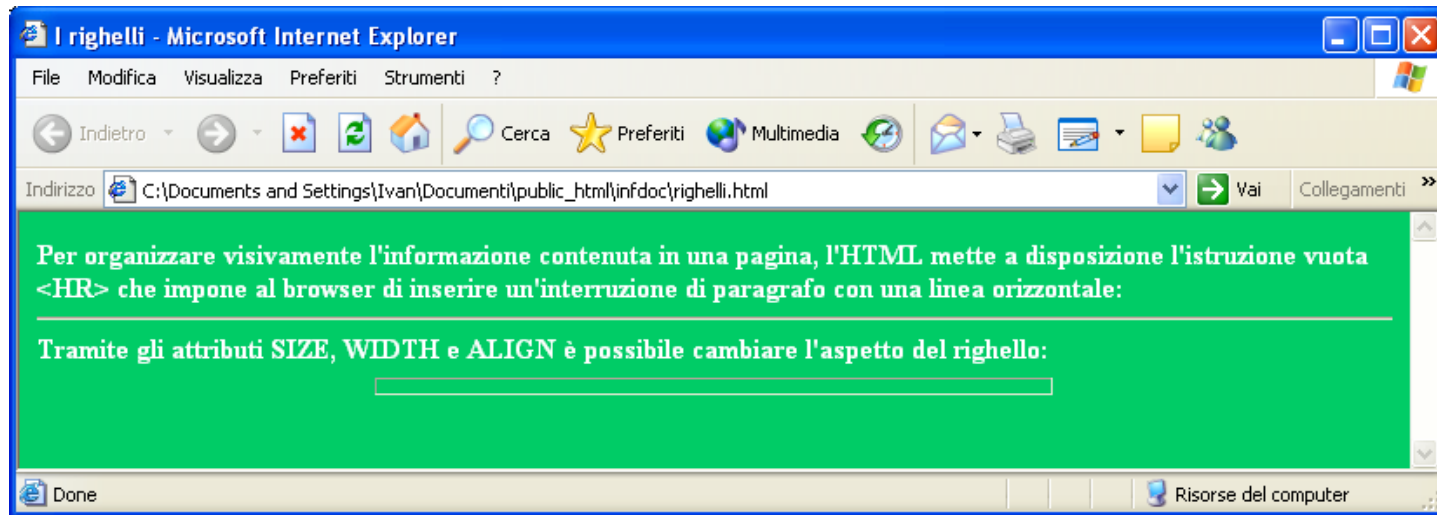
I righelli - Microsoft Internet Explorer

File Modifica Visualizza Preferiti Strumenti ?

Indietro Cerca Preferiti Multimedia

Indirizzo C:\Documents and Settings\Ivan\Documenti\public_html\infdoc\righelli.html Vai Collegamenti »

Per organizzare visivamente l'informazione contenuta in una pagina, l'HTML mette a disposizione l'istruzione vuota <HR> che impone al browser di inserire un'interruzione di paragrafo con una linea orizzontale:

Tramite gli attributi SIZE, WIDTH e ALIGN è possibile cambiare l'aspetto del righello:

Done Risorse del computer